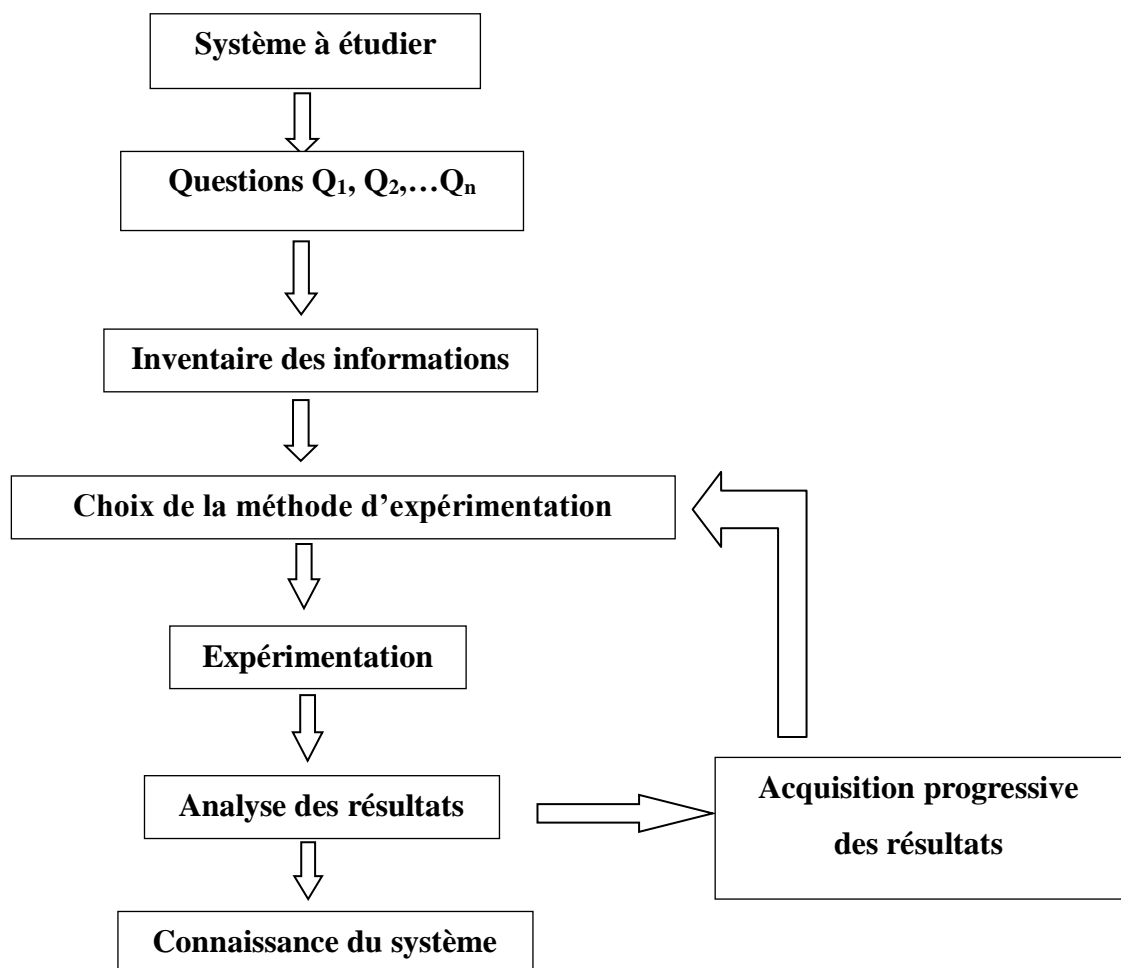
Système à étudier

Questions $Q_1$, $Q_2$,…$Q_n$

Inventaire des informations

Choix de la méthode d'expérimentation

Expérimentation

Analyse des résultats

Acquisition progressive des résultats

Connaissance du système